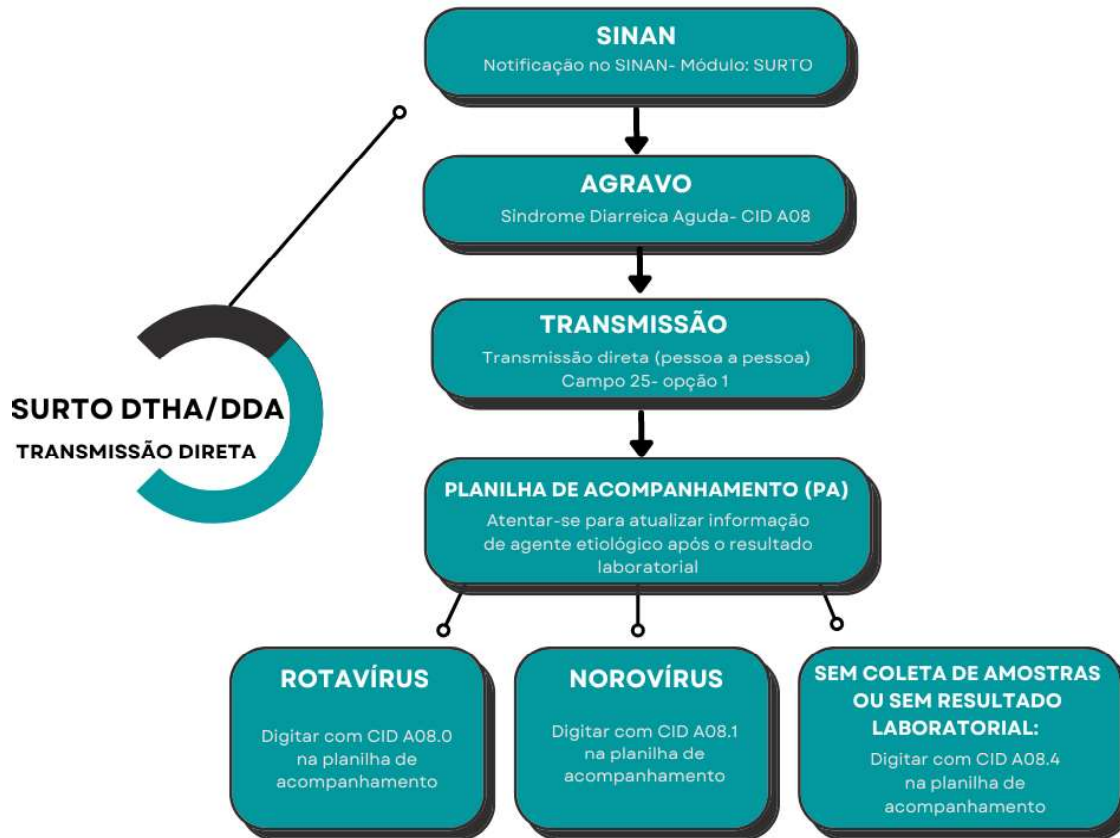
SURTO DTHA/DDA
TRANSMISSÃO DIRETA

SINAN
Notificação no SINAN- Módulo: SURTO

AGRAVO
Síndrome Diarreica Aguda- CID A08

TRANSMISSÃO
Transmissão direta (pessoa a pessoa)
Campo 25- opção 1

PLANILHA DE ACOMPANHAMENTO (PA)
Atentar-se para atualizar informação de agente etiológico após o resultado laboratorial

ROTAVÍRUS
Digitar com CID A08.0 na planilha de acompanhamento

NOROVÍRUS
Digitar com CID A08.1 na planilha de acompanhamento

SEM COLETA DE AMOSTRAS OU SEM RESULTADO LABORATORIAL:
Digitar com CID A08.4 na planilha de acompanhamento